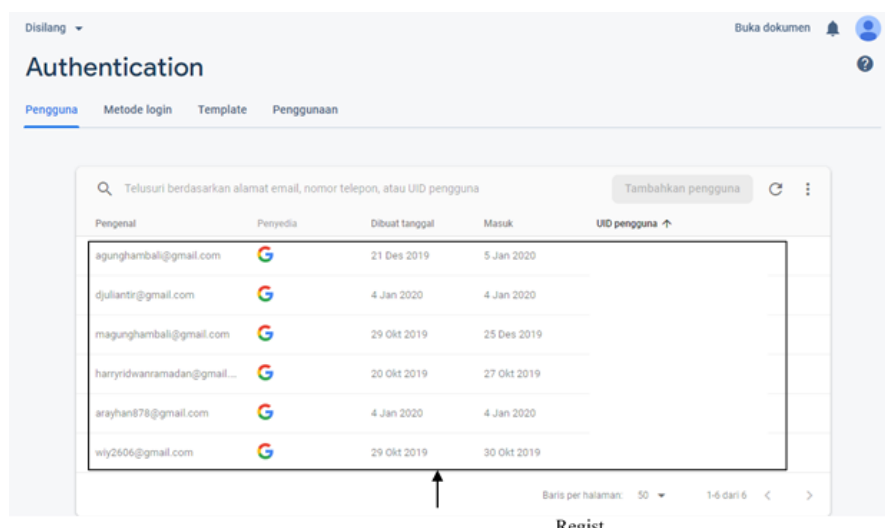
Disilang

Buka dokumen

Authentication

Pengguna Metode login Template Penggunaan

Telusuri berdasarkan alamat email, nomor telepon, atau UID pengguna

Tambahkan pengguna

| Pengenal | Penyedia | Dibuat tanggal | Masuk | UID pengguna ↑ |
|---|---|---|---|---|
| agunghambali@gmail.com | G | 21 Des 2019 | 5 Jan 2020 | |
| djuliantir@gmail.com | G | 4 Jan 2020 | 4 Jan 2020 | |
| magunghambali@gmail.com | G | 29 Okt 2019 | 25 Des 2019 | |
| harryridwanramadan@gmail... | G | 20 Okt 2019 | 27 Okt 2019 | |
| arayhan878@gmail.com | G | 4 Jan 2020 | 4 Jan 2020 | |
| wiy2606@gmail.com | G | 29 Okt 2019 | 30 Okt 2019 | |

Baris per halaman: 50 1-6 dari 6

Regist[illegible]